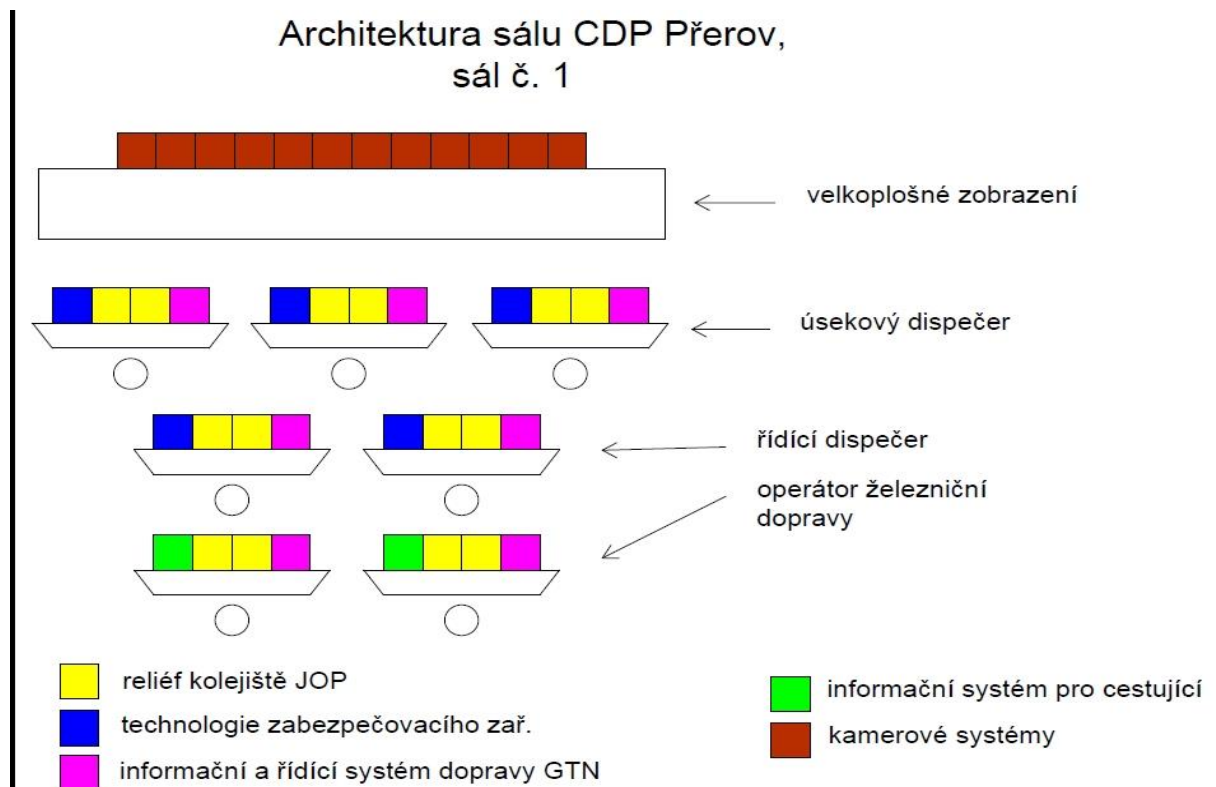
Architektura sálu CDP Přerov,
sál č. 1

velkoplošné zobrazení

úsekový dispečer

řídící dispečer

operátor železniční dopravy

reliéf kolejiště JOP

technologie zabezpečovacího zař.

informační a řídící systém dopravy GTN

informační systém pro cestující

kamerové systémy